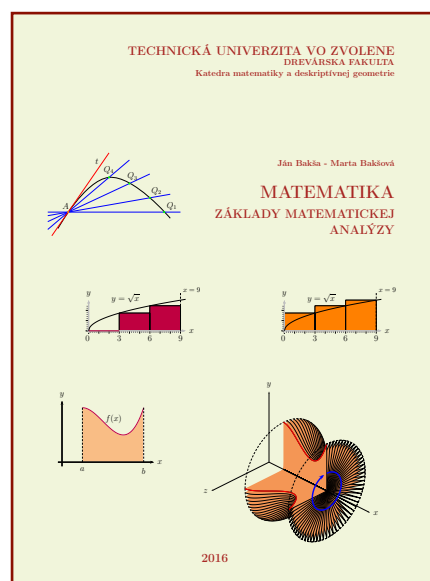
TECHNICKÁ UNIVERZITA VO ZVOLENE
DREVÁRSKA FAKULTA
Katedra matematiky a deskriptívnej geometrie

$t$
$Q_4$
$Q_3$
$Q_2$
$Q_1$
$A$

Ján Bakša - Marta Bakšová

MATEMATIKA
ZÁKLADY MATEMATICKEJ ANALÝZY

$y$
$y=\sqrt{x}$
$x=9$
$x$
0 3 6 9

$y$
$y=\sqrt{x}$
$x=9$
$x$
0 3 6 9

$y$
$f(x)$
$a$
$b$
$x$

$y$
$z$
$x$

2016